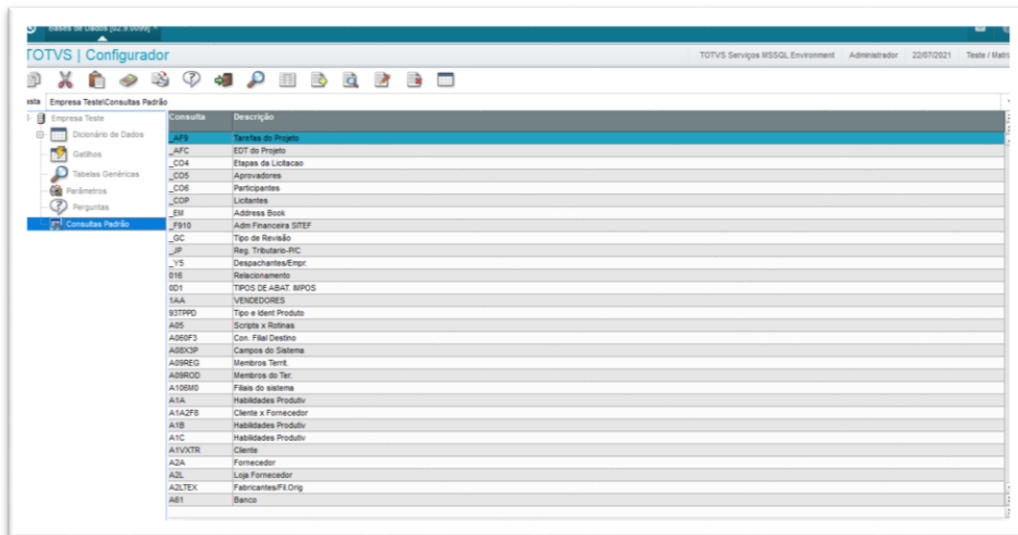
Bases de Dados [02.9.0099]

TOTVS | Configurador

TOTVS Serviços MSSQL Environment | Administrador | 22/07/2021 | Teste / Matri

sta Empresa Teste\Consultas Padrão

Empresa Teste
Dicionário de Dados
Gatilhos
Tabelas Genéricas
Parâmetros
Perguntas
Consultas Padrão

| Consulta | Descrição |
|---|---|
| _AF9 | Tarefas do Projeto |
| _AFC | EDT do Projeto |
| _CO4 | Etapas da Licitacao |
| _CO5 | Aprovadores |
| _CO6 | Participantes |
| _COP | Licitantes |
| _EM | Address Book |
| _F910 | Adm Financeira SITEF |
| _GC | Tipo de Revisão |
| _IP | Reg. Tributario-PIC |
| _Y5 | Despachantes/Empr. |
| 016 | Relacionamento |
| 0D1 | TIPOS DE ABAT. IMPOS |
| 1AA | VENDEDORES |
| 93TPPD | Tipo e Ident Produto |
| A05 | Scripts x Rotinas |
| A060F3 | Con. Filial Destino |
| A08X3P | Campos do Sistema |
| A09REG | Membros Territ. |
| A09ROD | Membros do Ter. |
| A106M0 | Filais do sistema |
| A1A | Habilidades Produtiv |
| A1A2F8 | Cliente x Fornecedor |
| A1B | Habilidades Produtiv |
| A1C | Habilidades Produtiv |
| A1VXTR | Cliente |
| A2A | Fornecedor |
| A2L | Loja Fornecedor |
| A2LTEX | Fabricantes/Fil.Orig |
| A61 | Banco |